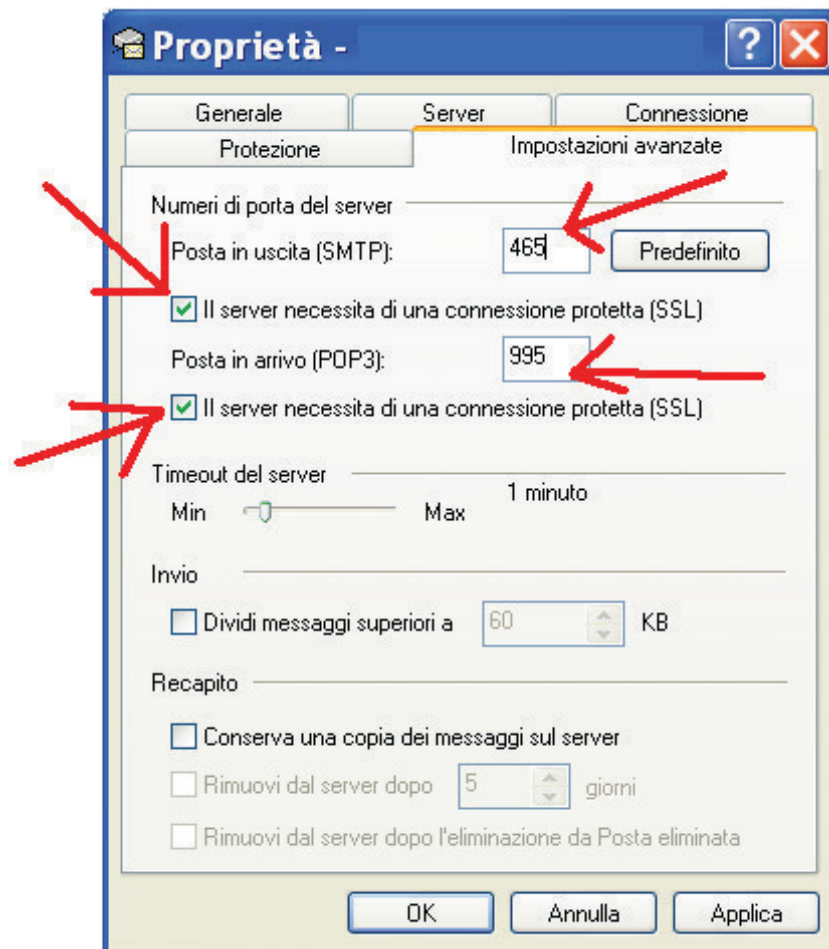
Proprietà -

?

Generale
Server
Connessione
Protezione
Impostazioni avanzate

Numeri di porta del server

Posta in uscita (SMTP): 465 Predefinito

Il server necessita di una connessione protetta (SSL)

Posta in arrivo (POP3): 995

Il server necessita di una connessione protetta (SSL)

Timeout del server

Min Max 1 minuto

Invio

Dividi messaggi superiori a 60 KB

Recapito

Conserva una copia dei messaggi sul server

Rimuovi dal server dopo 5 giorni

Rimuovi dal server dopo l'eliminazione da Posta eliminata

OK Annulla Applica